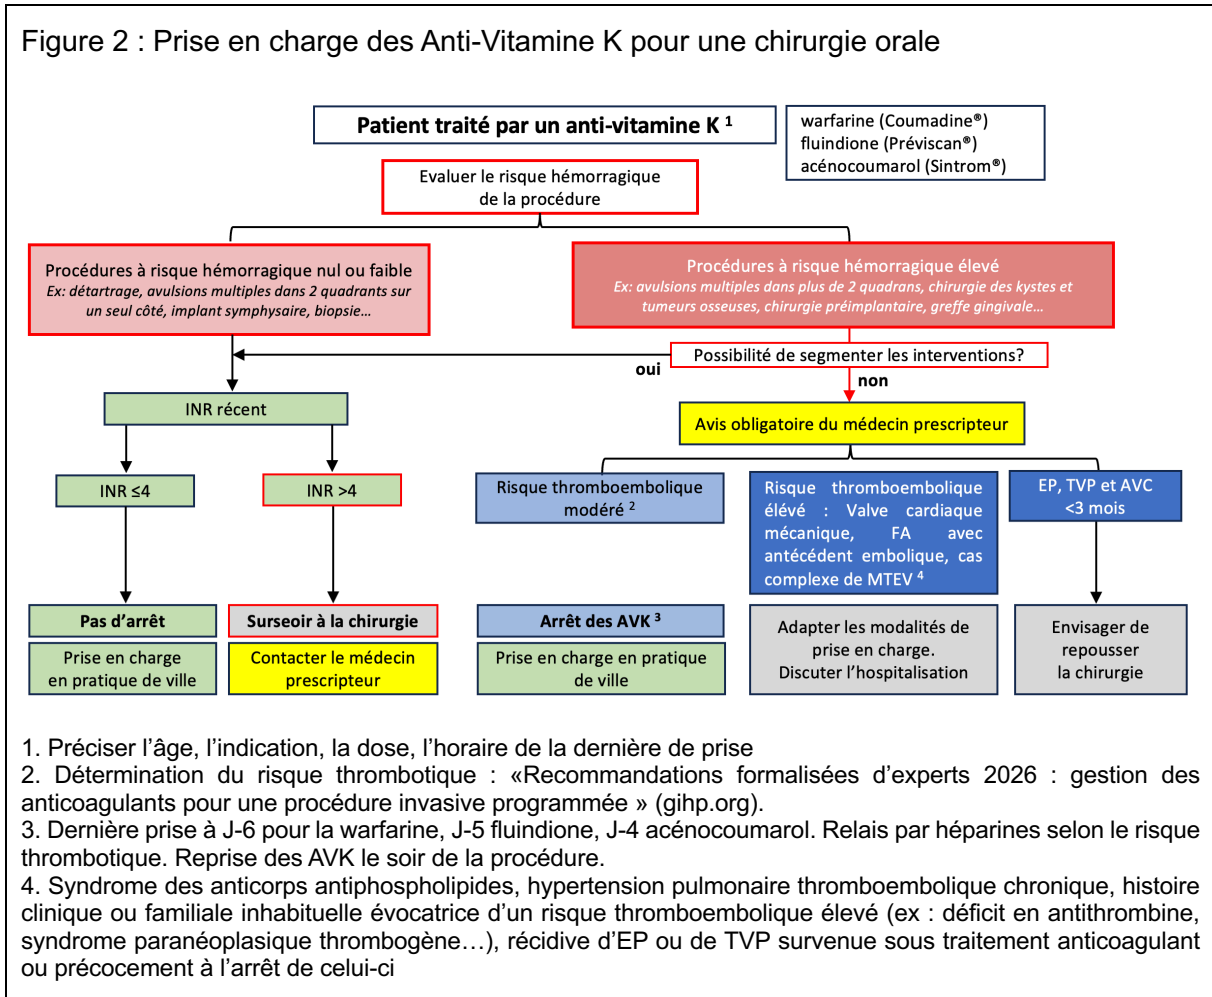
Figure 2 : Prise en charge des Anti-Vitamine K pour une chirurgie orale

Patient traité par un anti-vitamine K $^1$

warfarine (Coumadine®)
fluindione (Préviscan®)
acénocoumarol (Sintrom®)

Evaluer le risque hémorragique de la procédure

Procédures à risque hémorragique nul ou faible
Ex: détartrage, avulsions multiples dans 2 quadrants sur un seul côté, implant symphysaire, biopsie…

Procédures à risque hémorragique élevé
Ex: avulsions multiples dans plus de 2 quadrans, chirurgie des kystes et tumeurs osseuses, chirurgie préimplantaire, greffe gingivale…

Possibilité de segmenter les interventions?

oui

non

INR récent

Avis obligatoire du médecin prescripteur

INR ≤4

INR >4

Risque thromboembolique modéré $^2$

Risque thromboembolique élevé : Valve cardiaque mécanique, FA avec antécédent embolique, cas complexe de MTEV $^4$

EP, TVP et AVC <3 mois

Pas d'arrêt

Prise en charge en pratique de ville

Surseoir à la chirurgie

Contacter le médecin prescripteur

Arrêt des AVK $^3$

Prise en charge en pratique de ville

Adapter les modalités de prise en charge. Discuter l'hospitalisation

Envisager de repousser la chirurgie

1. Préciser l'âge, l'indication, la dose, l'horaire de la dernière de prise
2. Détermination du risque thrombotique : «Recommandations formalisées d'experts 2026 : gestion des anticoagulants pour une procédure invasive programmée » (gihp.org).
3. Dernière prise à J-6 pour la warfarine, J-5 fluindione, J-4 acénocoumarol. Relais par héparines selon le risque thrombotique. Reprise des AVK le soir de la procédure.
4. Syndrome des anticorps antiphospholipides, hypertension pulmonaire thromboembolique chronique, histoire clinique ou familiale inhabituelle évocatrice d'un risque thromboembolique élevé (ex : déficit en antithrombine, syndrome paranéoplasique thrombogène…), récidive d'EP ou de TVP survenue sous traitement anticoagulant ou précocement à l'arrêt de celui-ci